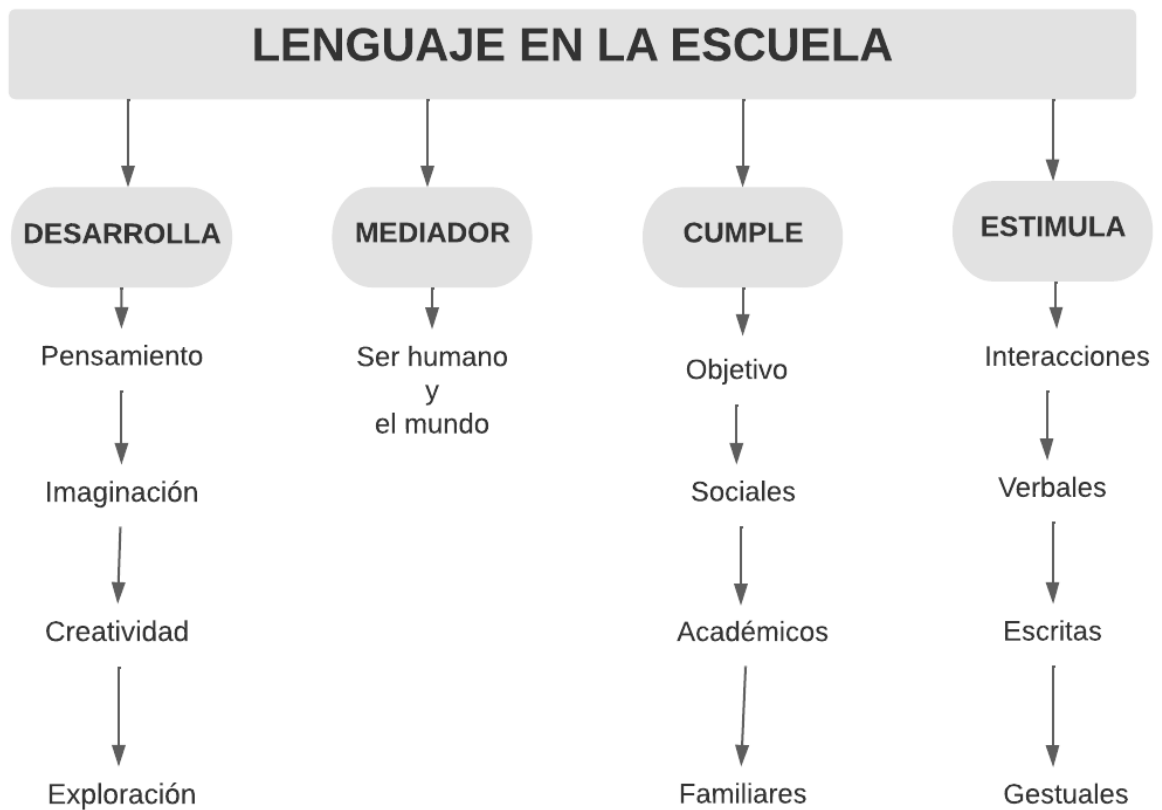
LENGUAJE EN LA ESCUELA

DESARROLLA

Pensamiento

Imaginación

Creatividad

Exploración

MEDIADOR

Ser humano
y
el mundo

CUMPLE

Objetivo

Sociales

Académicos

Familiares

ESTIMULA

Interacciones

Verbales

Escritas

Gestuales